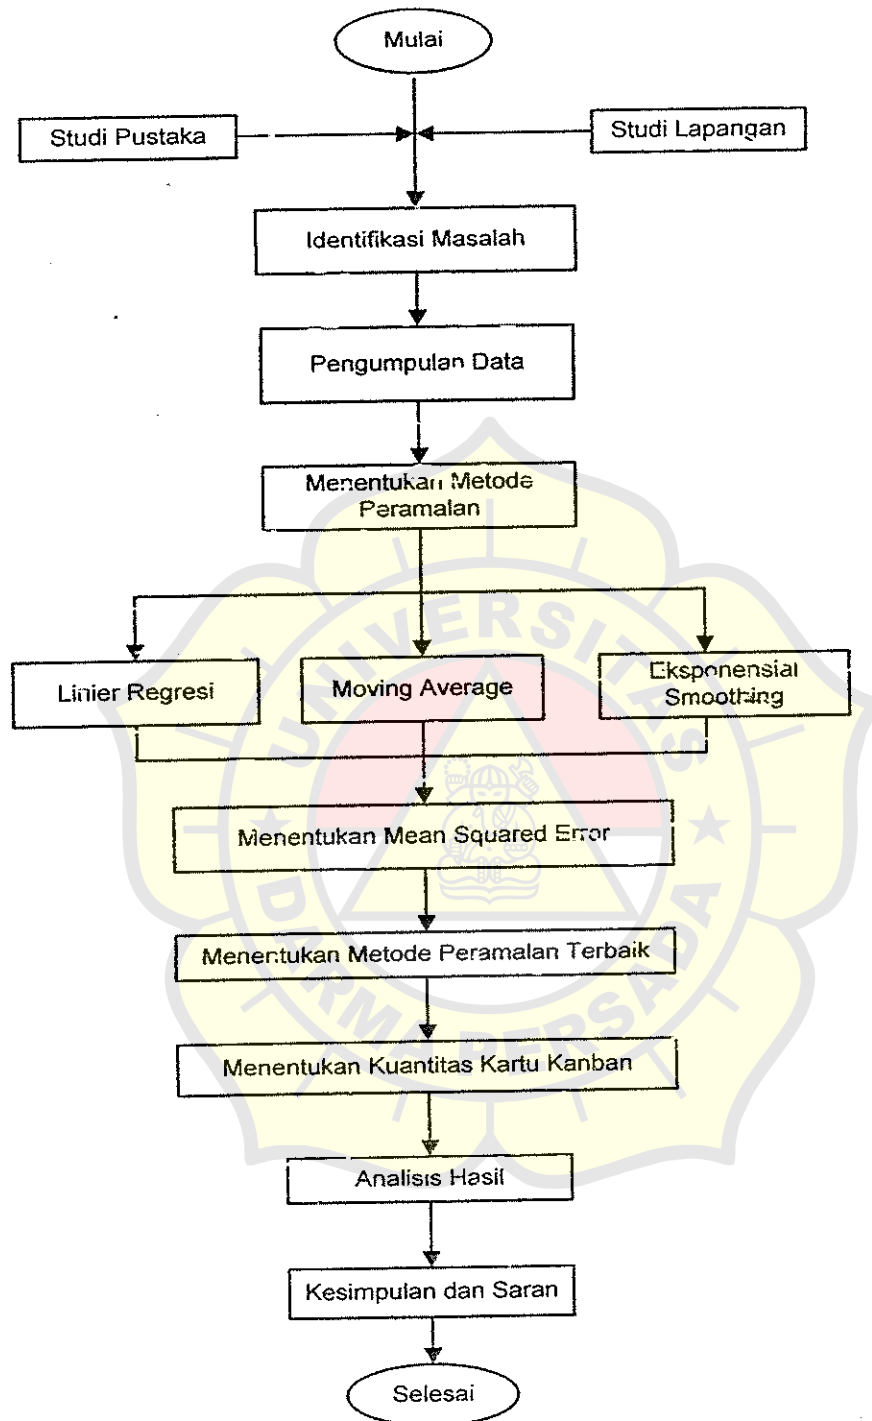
Mulai

Studi Pustaka

Studi Lapangan

Identifikasi Masalah

Pengumpulan Data

Menentukan Metode Peramalan

Linier Regresi

Moving Average

Eksponensial Smoothing

Menentukan Mean Squared Error

Menentukan Metode Peramalan Terbaik

Menentukan Kuantitas Kartu Kanban

Analisis Hasil

Kesimpulan dan Saran

Selesai

UNIVERSITAS DARMA PERSADA